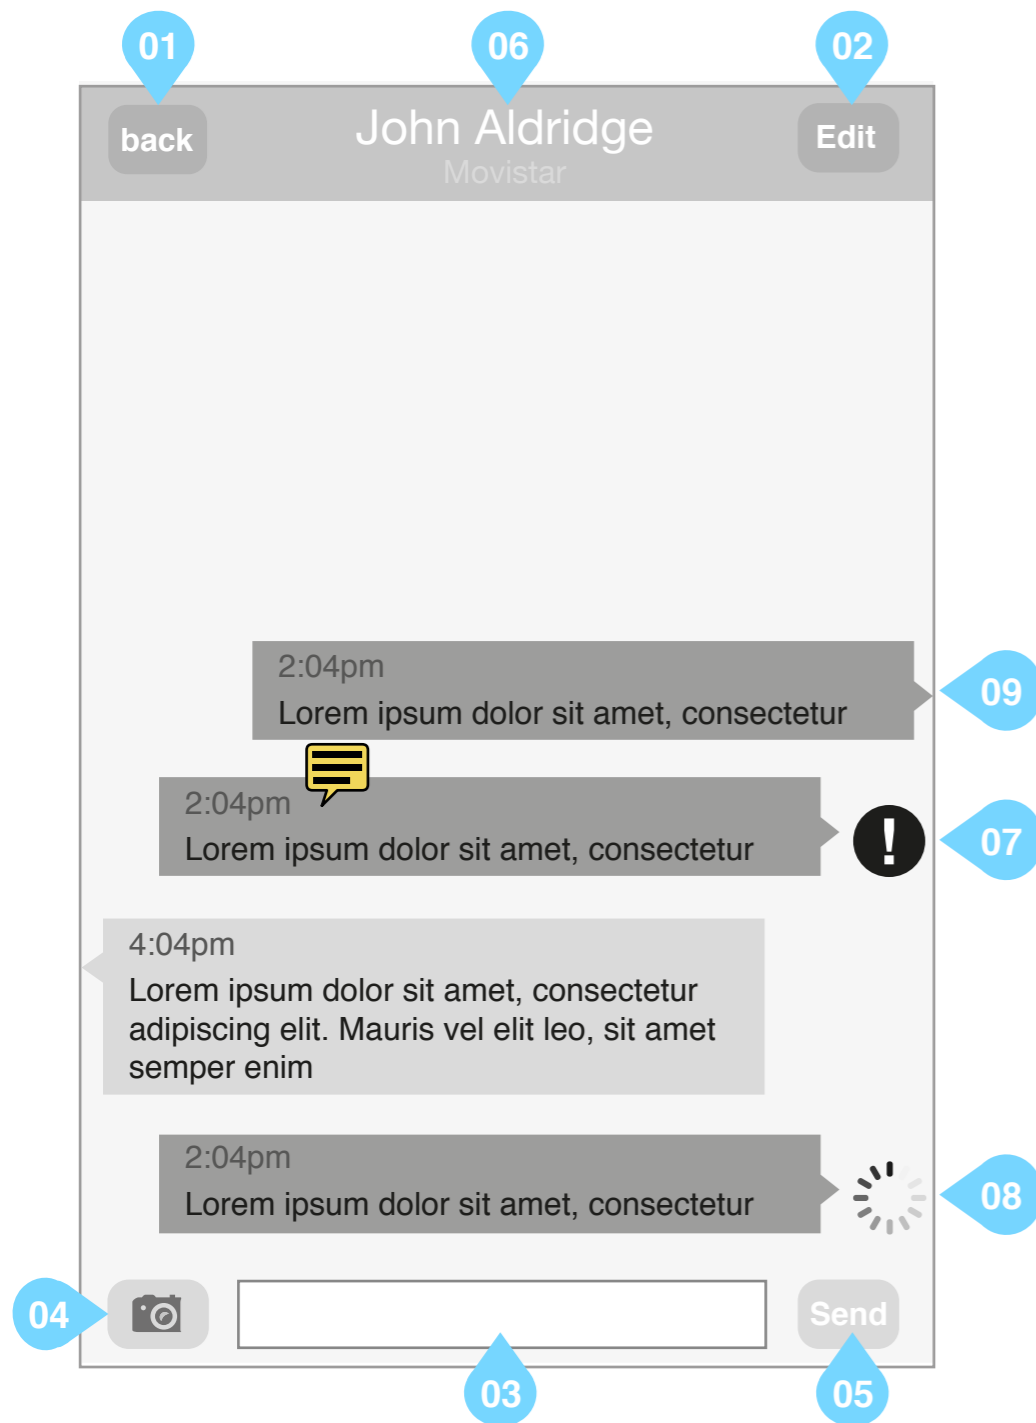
01
06
02
back
John Aldridge
Movistar
Edit

2:04pm
Lorem ipsum dolor sit amet, consectetur
09

2:04pm
Lorem ipsum dolor sit amet, consectetur
!
07

4:04pm
Lorem ipsum dolor sit amet, consectetur adipiscing elit. Mauris vel elit leo, sit amet semper enim

2:04pm
Lorem ipsum dolor sit amet, consectetur
08

04
Send
03
05